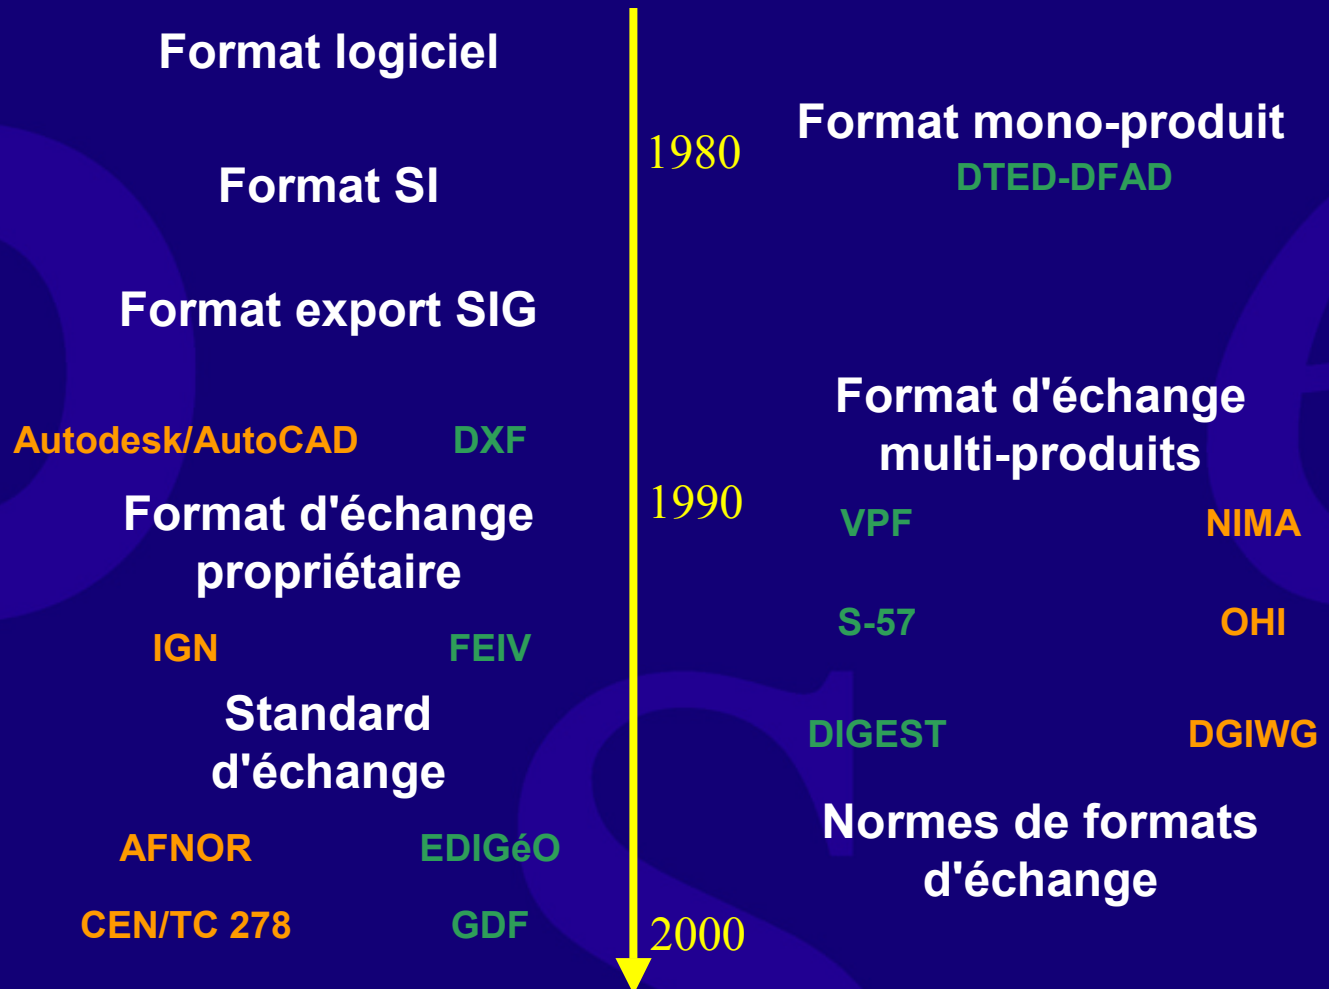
Format logiciel

Format SI

Format export SIG

Autodesk/AutoCAD DXF

Format d'échange propriétaire

IGN FEIV

Standard d'échange

AFNOR EDIGéO

CEN/TC 278 GDF

1980

1990

2000

Format mono-produit

DTED-DFAD

Format d'échange multi-produits

VPF NIMA

S-57 OHI

DIGEST DGIWG

Normes de formats d'échange